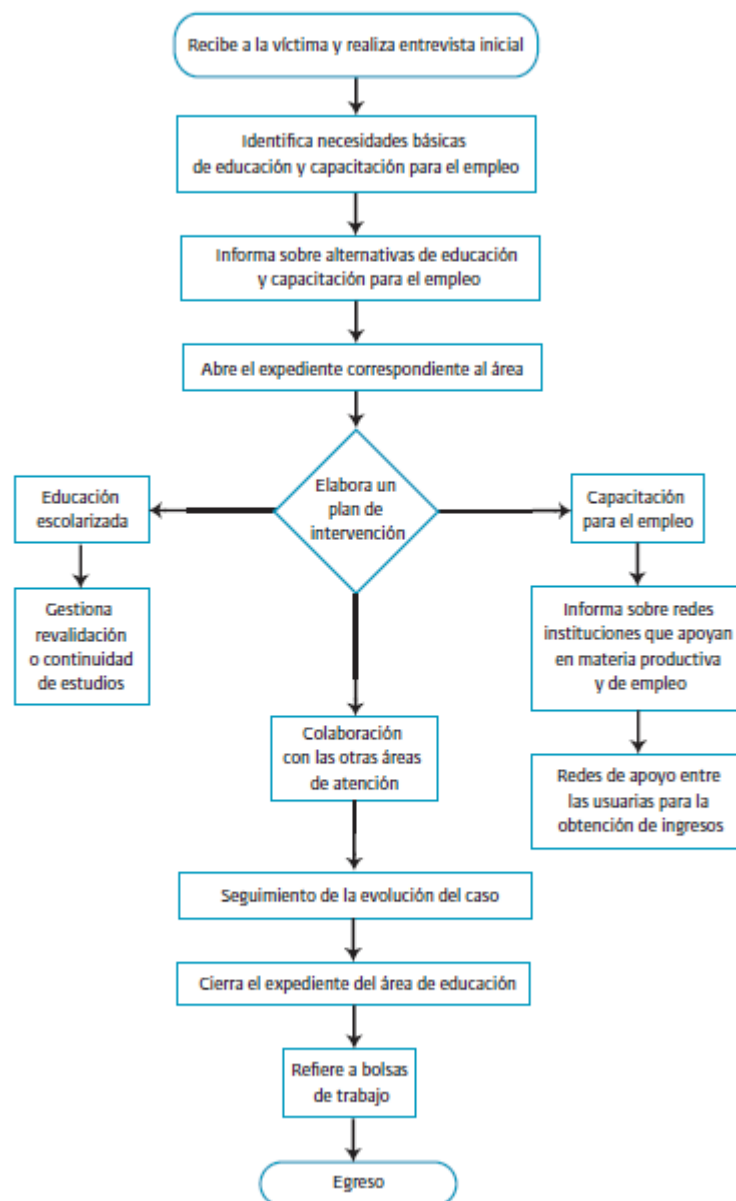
Recibe a la víctima y realiza entrevista inicial

Identifica necesidades básicas de educación y capacitación para el empleo

Informa sobre alternativas de educación y capacitación para el empleo

Abre el expediente correspondiente al área

Elabora un plan de intervención

Educación escolarizada

Gestiona revalidación o continuidad de estudios

Capacitación para el empleo

Informa sobre redes instituciones que apoyan en materia productiva y de empleo

Redes de apoyo entre las usuarias para la obtención de ingresos

Colaboración con las otras áreas de atención

Seguimiento de la evolución del caso

Cierra el expediente del área de educación

Refiere a bolsas de trabajo

Egreso